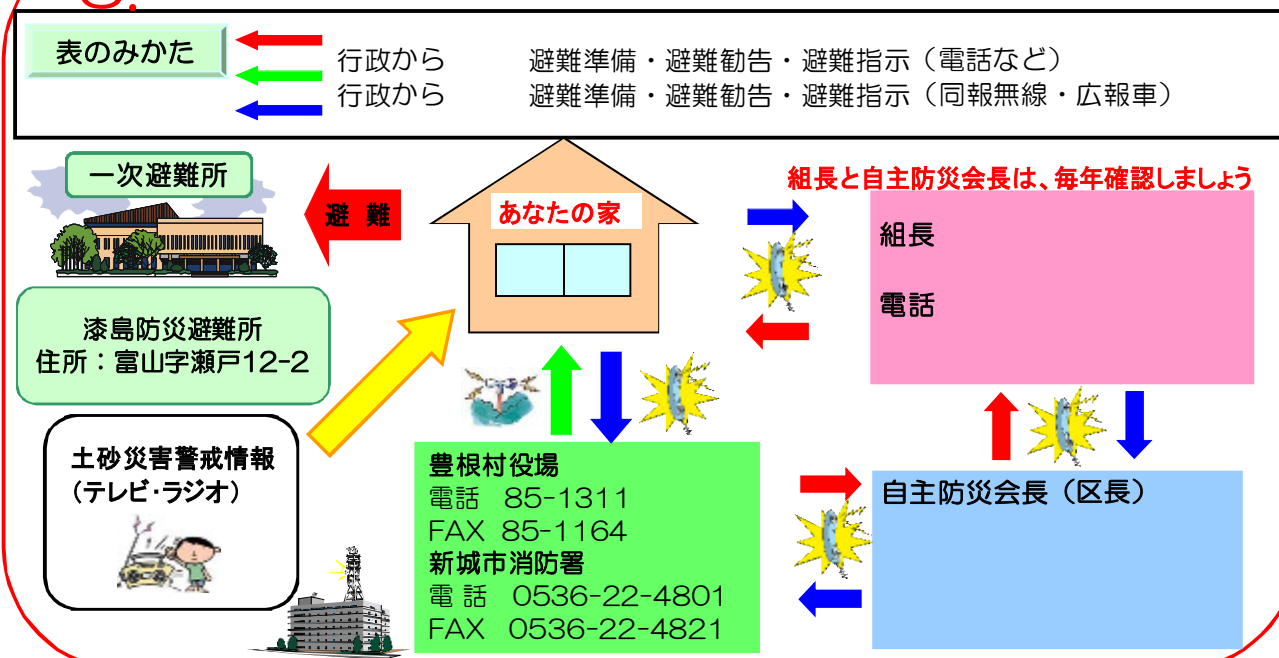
表のみかた

行政から　避難準備・避難勧告・避難指示（電話など）
行政から　避難準備・避難勧告・避難指示（同報無線・広報車）

一次避難所

避　難

あなたの家

組長と自主防災会長は、毎年確認しましょう

組長

電話

漆島防災避難所
住所：富山字瀬戸12-2

土砂災害警戒情報
（テレビ･ラジオ）

豊根村役場
電話　85-1311
FAX　85-1164
新城市消防署
電 話　0536-22-4801
FAX　0536-22-4821

自主防災会長（区長）